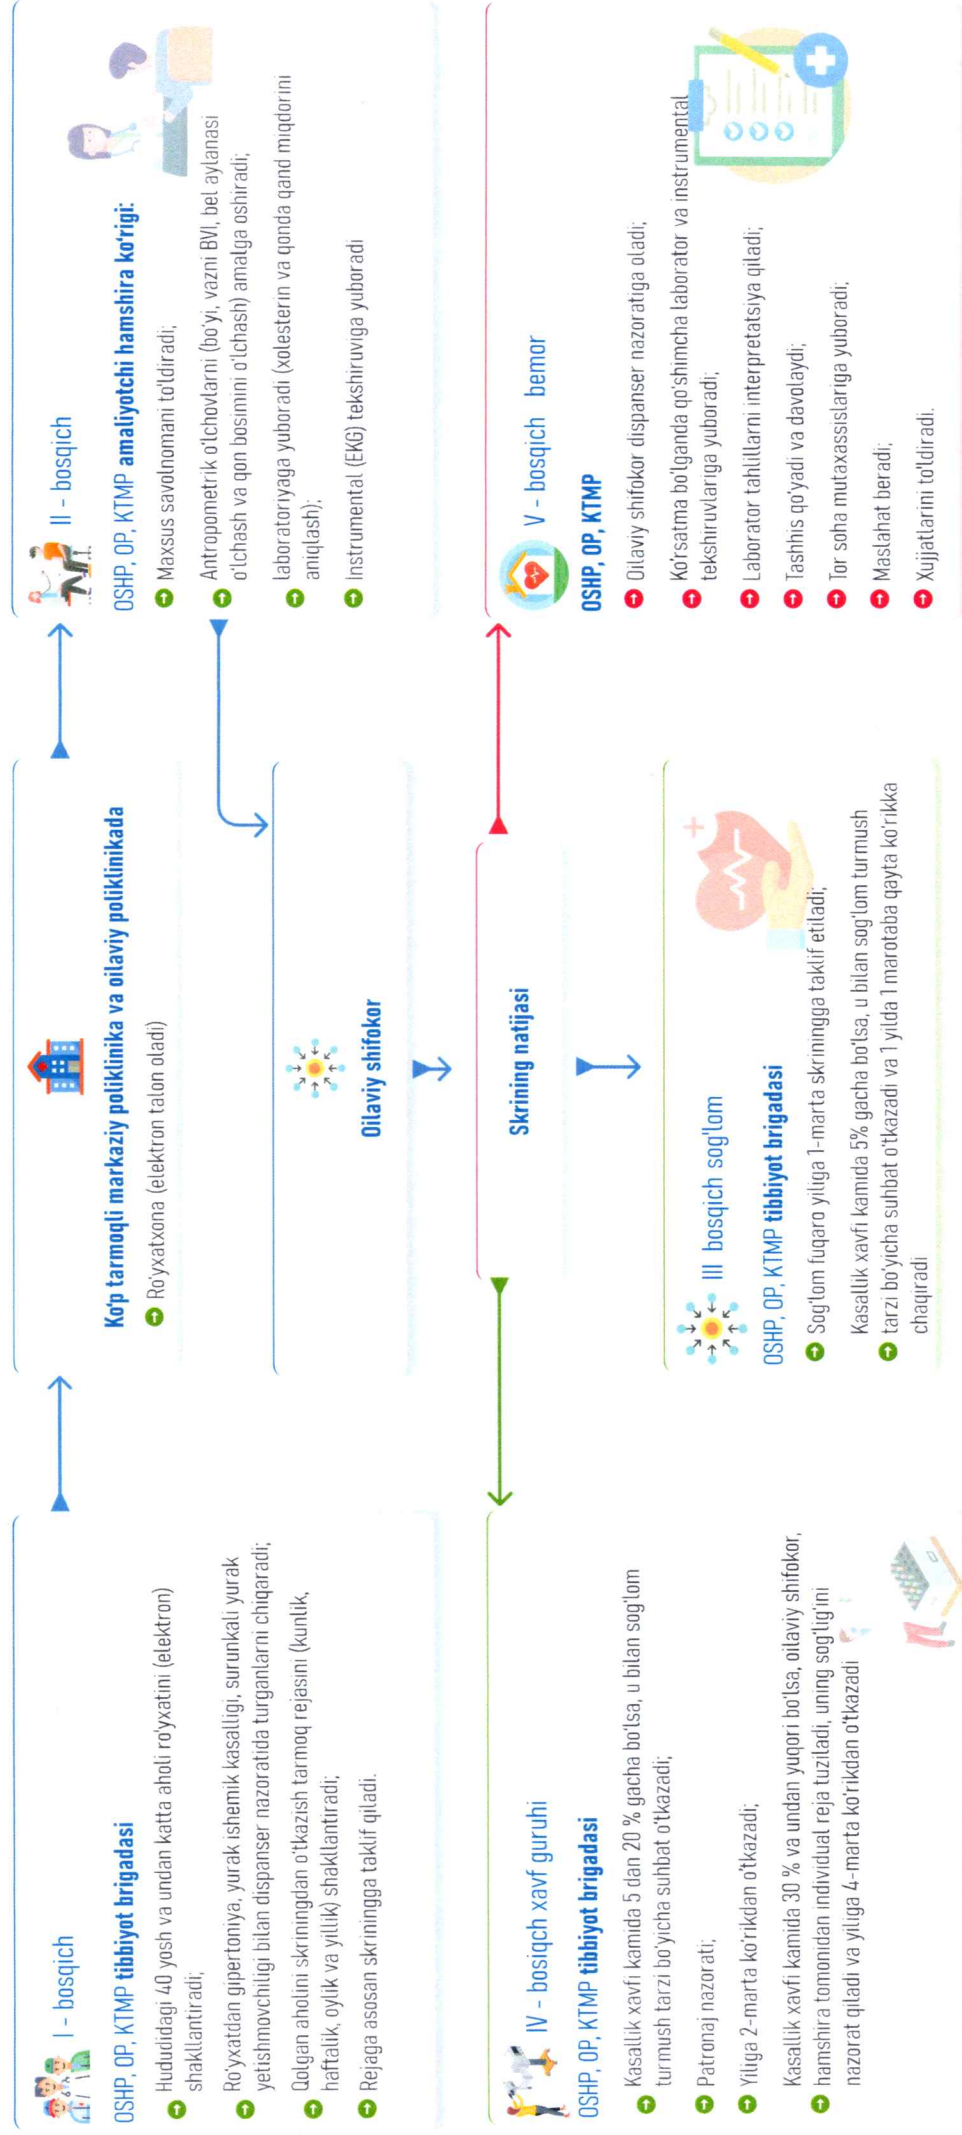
I - bosqich

OSHP, OP, KTMP tibbiyot brigadasi

Hududidagi 40 yosh va undan katta aholi ro'yxatini (elektron) shakllantiradi;

Ro'yxatdan gipertoniya, yurak ishemik kasalligi, surunkali yurak yetishmovchiligi bilan dispanser nazoratida turganlarni chiqaradi;

Qolgan aholini skriningdan o'tkazish tarmoq rejasini (kunlik, haftalik, oylik va yillik) shakllantiradi;

Rejaga asosan skriningga taklif qiladi.

Ko'p tarmoqli markaziy poliklinika va oilaviy poliklinikada

Ro'yxatxona (elektron talon oladi)

Oilaviy shifokor

II - bosqich

OSHP, OP, KTMP amaliyotchi hamshira ko'rigi:

Maxsus savolnomani to'ldiradi;

Antropometrik o'lchovlarni (bo'yi, vazni BVI, bel aylanasi o'lchash va qon bosimini o'lchash) amalga oshiradi;

laboratoriyaga yuboradi (xolesterin va qonda qand miqdorini aniqlash);

Instrumental (EKG) tekshiruviga yuboradi

IV - bosqich xavf guruhi

OSHP, OP, KTMP tibbiyot brigadasi

Kasallik xavfi kamida 5 dan 20 % gacha bo'lsa, u bilan sog'lom turmush tarzi bo'yicha suhbat o'tkazadi;

Patronaj nazorati;

Yiliga 2-marta ko'rikdan o'tkazadi;

Kasallik xavfi kamida 30 % va undan yuqori bo'lsa, oilaviy shifokor, hamshira tomonidan individual reja tuziladi, uning sog'lig'ini nazorat qiladi va yiliga 4-marta ko'rikdan o'tkazadi

Skrining natijasi

III bosqich sog'lom

OSHP, OP, KTMP tibbiyot brigadasi

Sog'lom fuqaro yiliga 1-marta skriningga taklif etiladi;

Kasallik xavfi kamida 5% gacha bo'lsa, u bilan sog'lom turmush tarzi bo'yicha suhbat o'tkazadi va 1 yilda 1 marotaba qayta ko'rikka chaqiradi

V - bosqich bemor

OSHP, OP, KTMP

Oilaviy shifokor dispanser nazoratiga oladi;

Ko'rsatma bo'lganda qo'shimcha laborator va instrumental tekshiruvlariga yuboradi;

Laborator tahlillarni interpretatsiya qiladi;

Tashhis qo'yadi va davolaydi;

Tor soha mutaxassislariga yuboradi;

Maslahat beradi;

Xujjatlarini to'ldiradi.